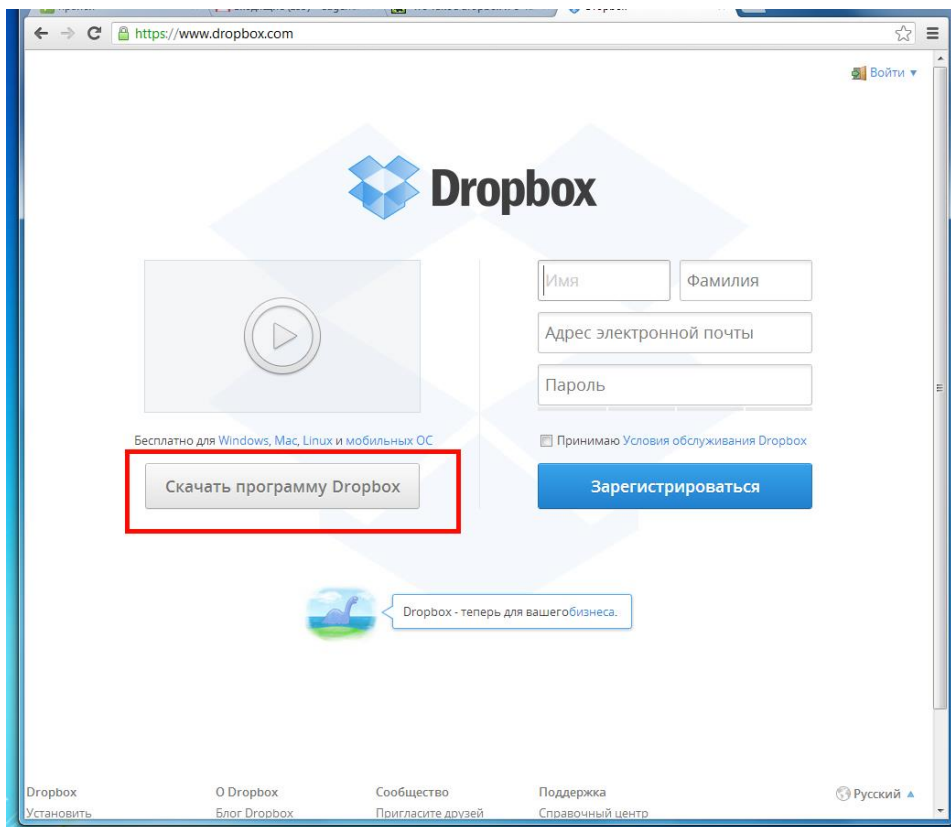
https://www.dropbox.com

Войти ▾

Dropbox

Имя
Фамилия
Адрес электронной почты
Пароль

Бесплатно для Windows, Mac, Linux и мобильных ОС

Скачать программу Dropbox

Принимаю Условия обслуживания Dropbox

Зарегистрироваться

Dropbox - теперь для вашегобизнеса.

Dropbox
Установить

О Dropbox
Блог Dropbox

Сообщество
Пригласите друзей

Поддержка
Справочный центр

Русский ▲